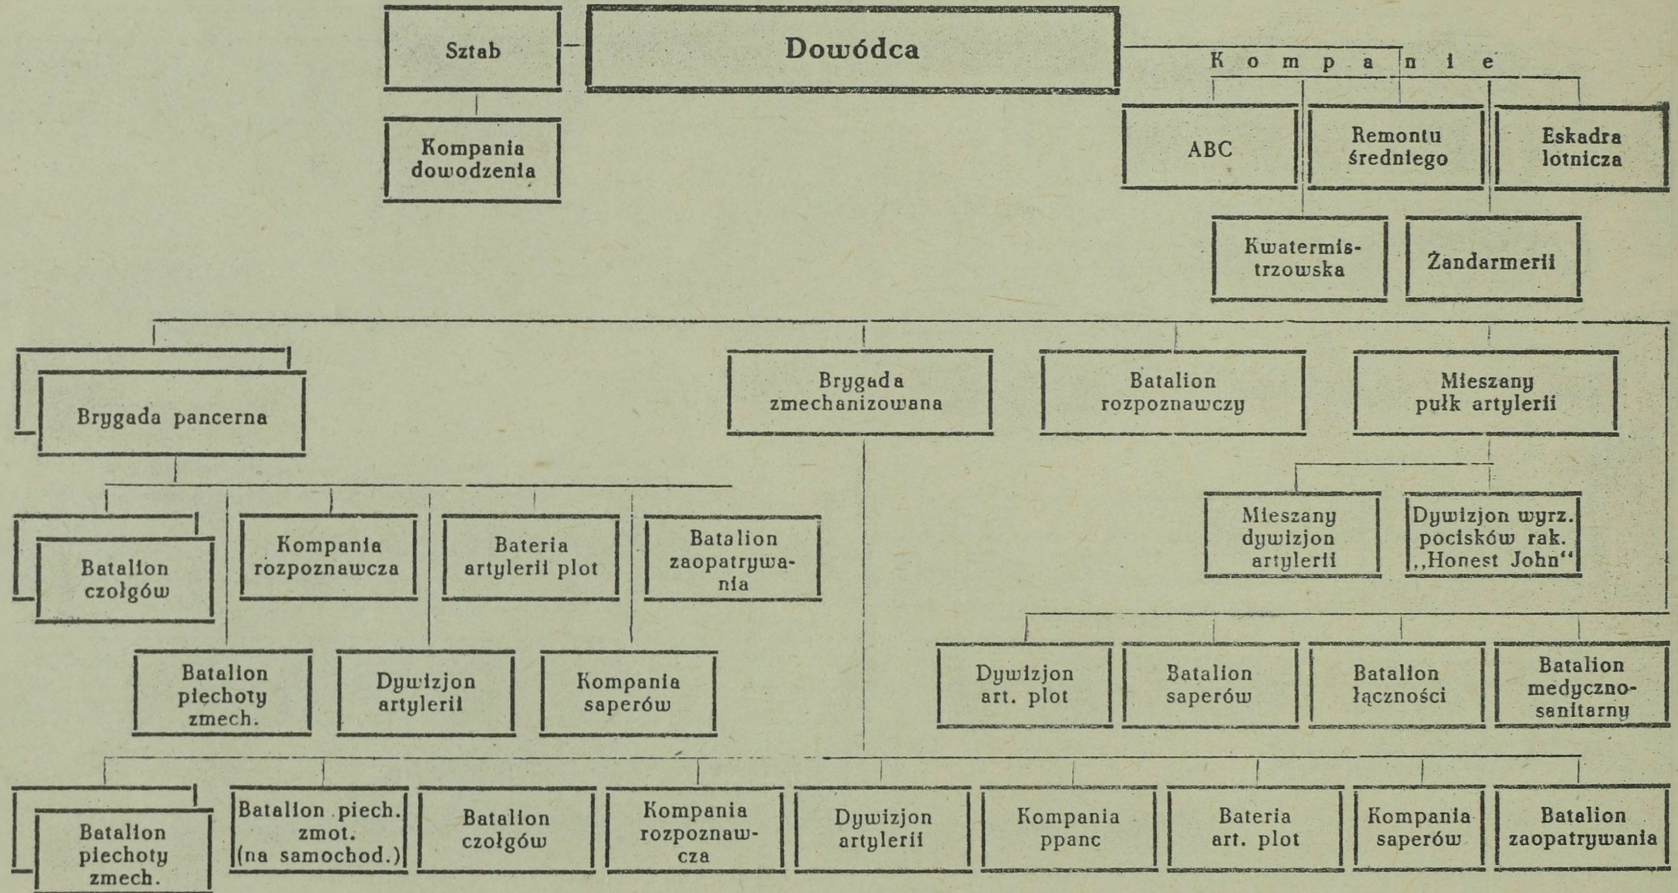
Sztab

Dowódca

Kompania dowodzenia

K o m p a n i e

ABC

Remontu średniego

Eskadra lotnicza

Kwatermistrzowska

Żandarmerii

Brygada pancerna

Brygada zmechanizowana

Batalion rozpoznawczy

Mieszany pułk artylerii

Mieszany dywizjon artylerii

Dywizjon wyrz. pocisków rak. „Honest John"

Batalion czołgów

Kompania rozpoznawcza

Bateria artylerii plot

Batalion zaopatrywania

Batalion piechoty zmech.

Dywizjon artylerii

Kompania saperów

Dywizjon art. plot

Batalion saperów

Batalion łączności

Batalion medyczno-sanitarny

Batalion piechoty zmech.

Batalion piech. zmot. (na samochod.)

Batalion czołgów

Kompania rozpoznawcza

Dywizjon artylerii

Kompania ppanc

Bateria art. plot

Kompania saperów

Batalion zaopatrywania